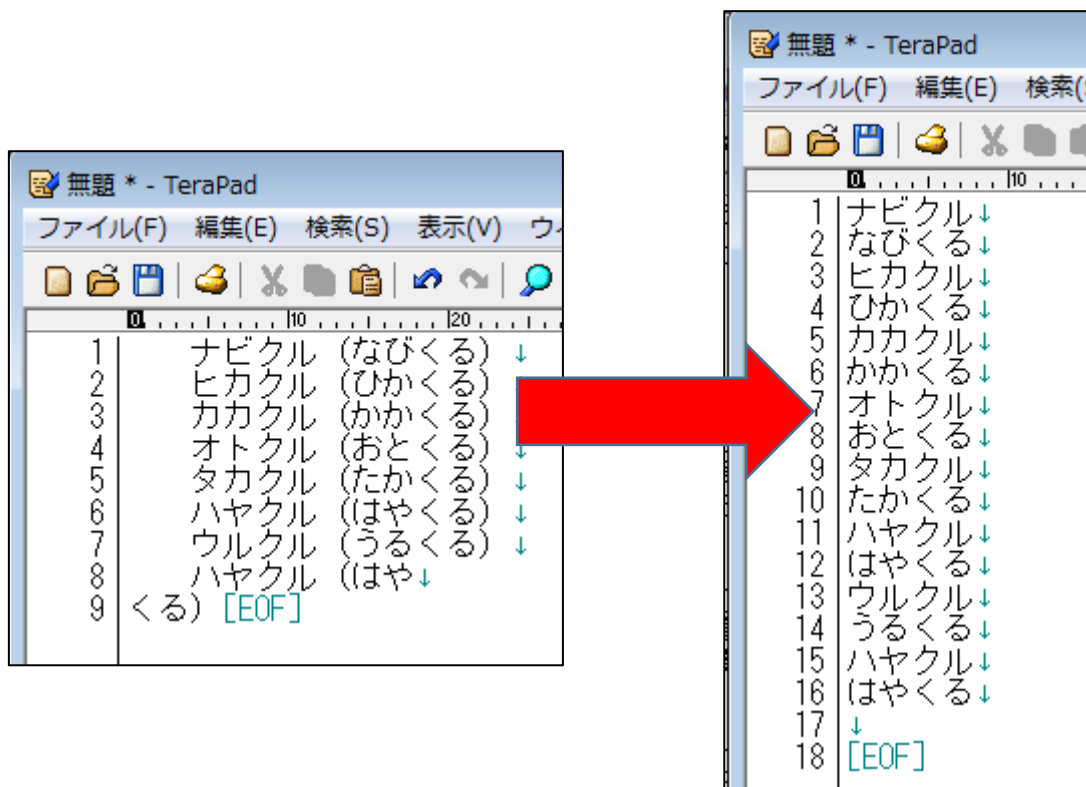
無題 * - TeraPad
ファイル(F) 編集(E) 検索(S) 表示(V) ウ

0 10 20

1 ナビクル（なびくる）↓
2 ヒカクル（ひかくる）↓
3 カカクル（かかくる）↓
4 オトクル（おとくる）↓
5 タカクル（たかくる）↓
6 ハヤクル（はやくる）↓
7 ウルクル（うるくる）↓
8 ハヤクル（はや↓
9 くる）[EOF]

無題 * - TeraPad
ファイル(F) 編集(E) 検索(

0 10

1 ナビクル↓
2 なびくる↓
3 ヒカクル↓
4 ひかくる↓
5 カカクル↓
6 かかくる↓
7 オトクル↓
8 おとくる↓
9 タカクル↓
10 たかくる↓
11 ハヤクル↓
12 はやくる↓
13 ウルクル↓
14 うるくる↓
15 ハヤクル↓
16 はやくる↓
17 ↓
18 [EOF]